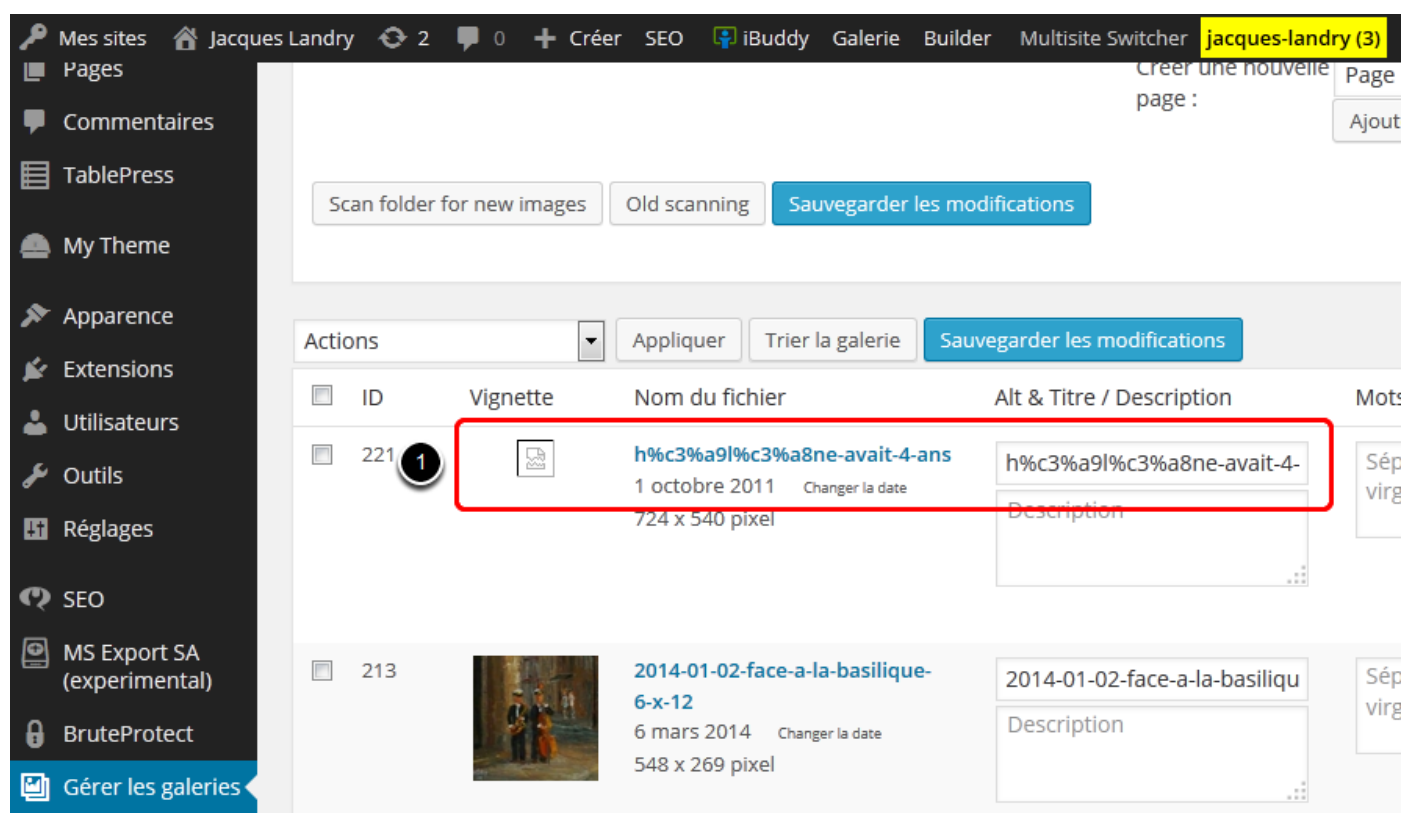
Mes sites Jacques Landry 2 0 Créer SEO iBuddy Galerie Builder Multisite Switcher jacques-landry (3)

Pages
Commentaires
TablePress
My Theme
Apparence
Extensions
Utilisateurs
Outils
Réglages
SEO
MS Export SA (experimental)
BruteProtect
Gérer les galeries

Créer une nouvelle page :
Page
Ajout

Scan folder for new images
Old scanning
Sauvegarder les modifications

Actions
Appliquer
Trier la galerie
Sauvegarder les modifications

| | ID | Vignette | Nom du fichier | Alt & Titre / Description | Mots |
|---|---|---|---|---|---|
| | 221 | | h%c3%a9l%c3%a8ne-avait-4-ans 1 octobre 2011 Changer la date 724 x 540 pixel | h%c3%a9l%c3%a8ne-avait-4- Description | Sép virg |
| | 213 | | 2014-01-02-face-a-la-basilique-6-x-12 6 mars 2014 Changer la date 548 x 269 pixel | 2014-01-02-face-a-la-basiliqu Description | Sép virg |

1